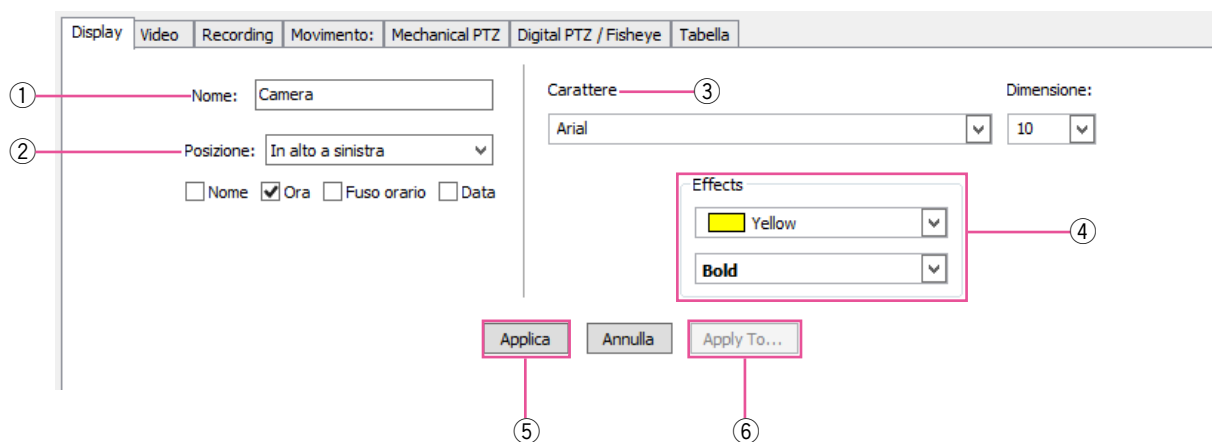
Display | Video | Recording | Movimento: | Mechanical PTZ | Digital PTZ / Fisheye | Tabella

① Nome: Camera

② Posizione: In alto a sinistra

Nome ✔ Ora Fuso orario Data

Carattere ③

Arial

Dimensione:

10

Effects

Yellow

Bold

④

Applica Annulla Apply To...

⑤ ⑥